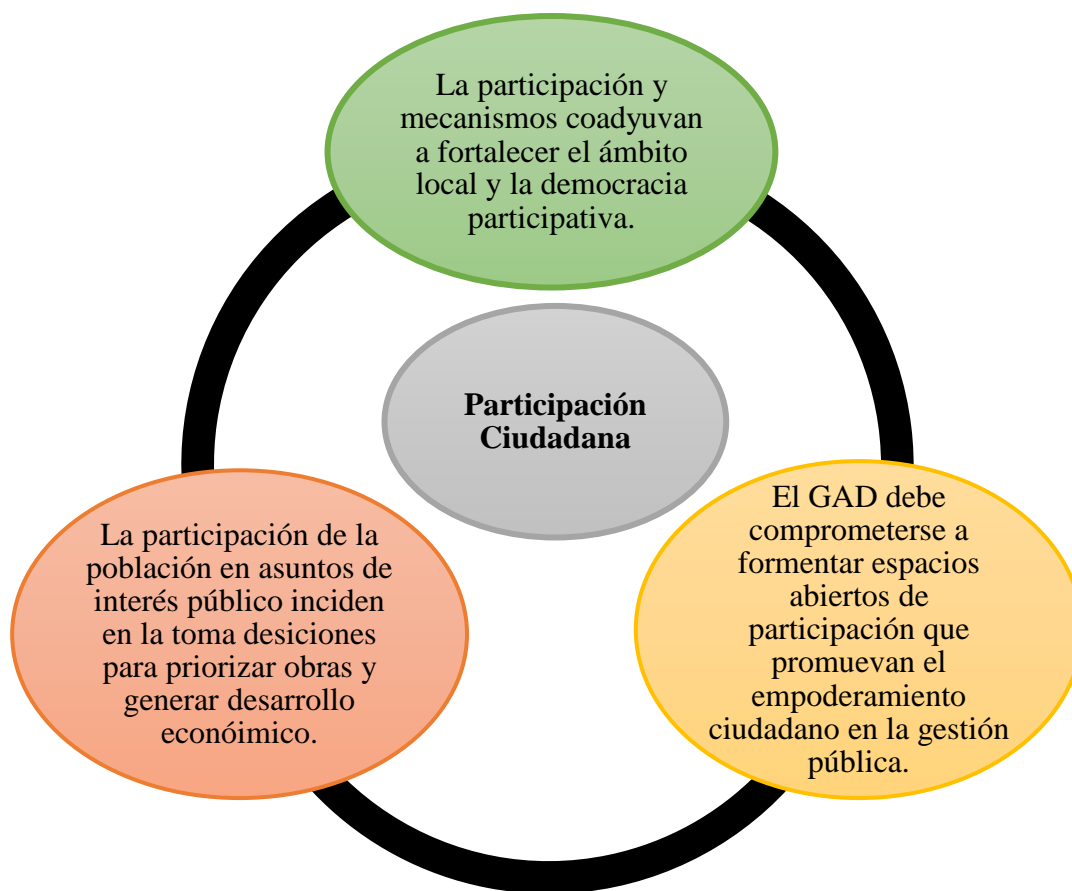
La participación y mecanismos coadyuvan a fortalecer el ámbito local y la democracia participativa.

Participación Ciudadana

La participación de la población en asuntos de interés público inciden en la toma desiciones para priorizar obras y generar desarrollo econóimico.

El GAD debe comprometerse a formentar espacios abiertos de participación que promuevan el empoderamiento ciudadano en la gestión pública.